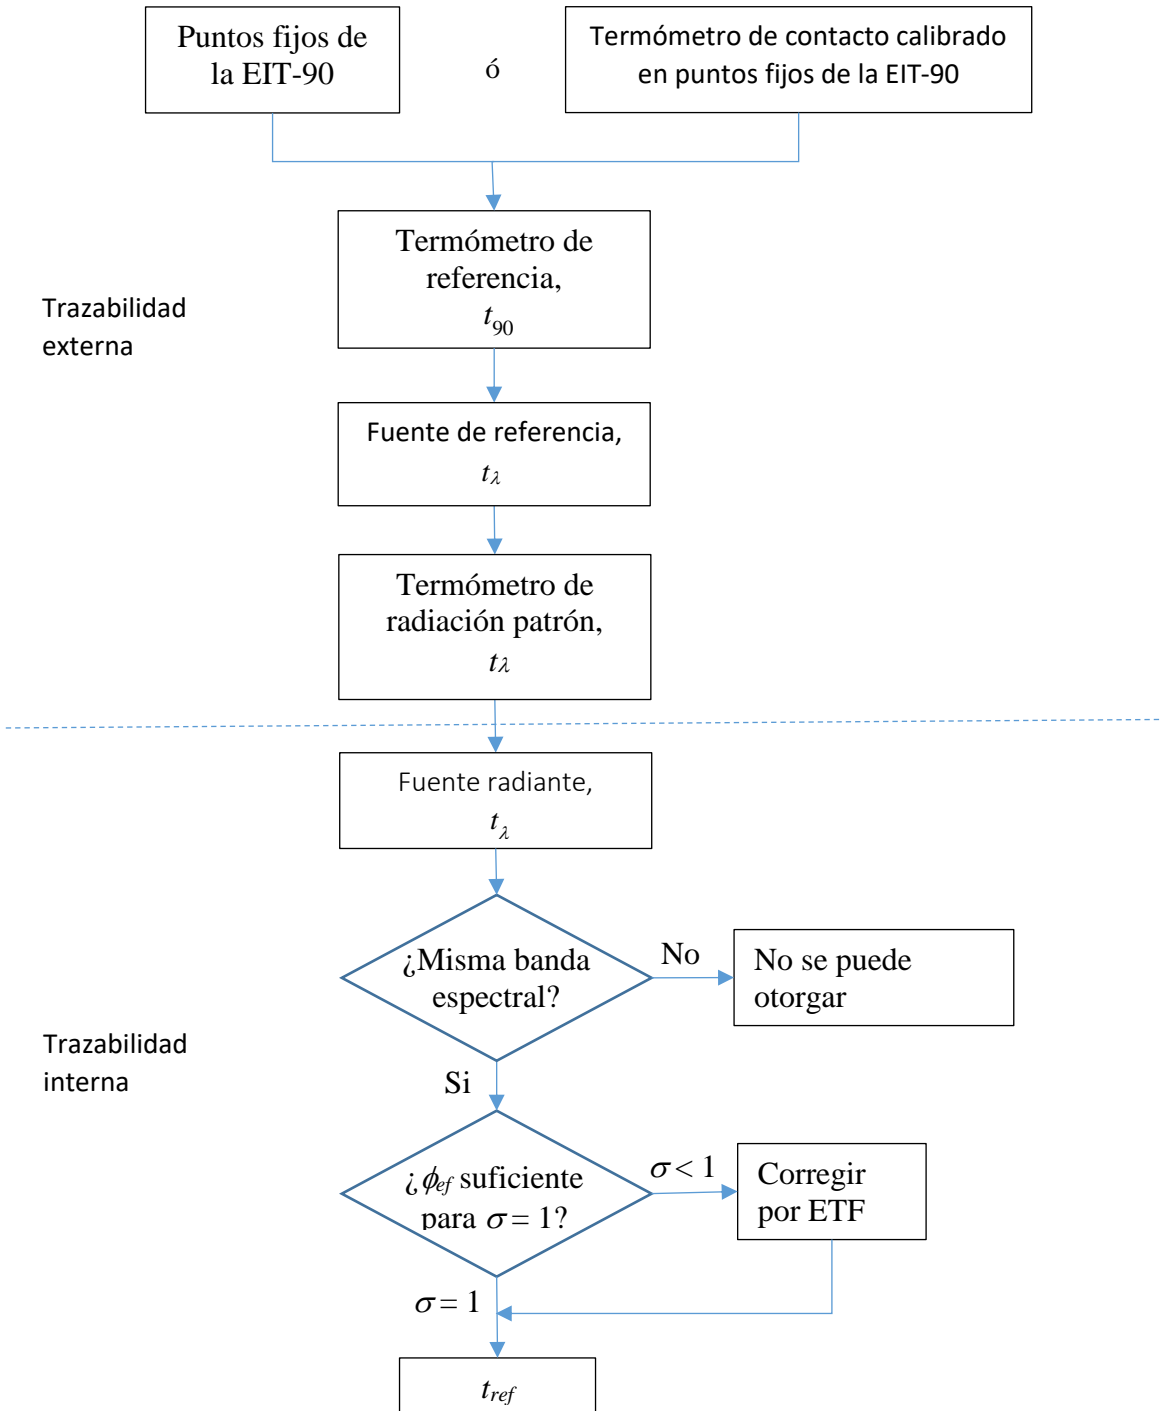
Puntos fijos de la EIT-90

ó

Termómetro de contacto calibrado en puntos fijos de la EIT-90

Trazabilidad externa

Termómetro de referencia, $t_{90}$

Fuente de referencia, $t_{\lambda}$

Termómetro de radiación patrón, $t_{\lambda}$

Fuente radiante, $t_{\lambda}$

¿Misma banda espectral?

No

No se puede otorgar

Trazabilidad interna

Si

¿$\phi_{ef}$ suficiente para $\sigma = 1$?

$\sigma < 1$

Corregir por ETF

$\sigma = 1$

$t_{ref}$